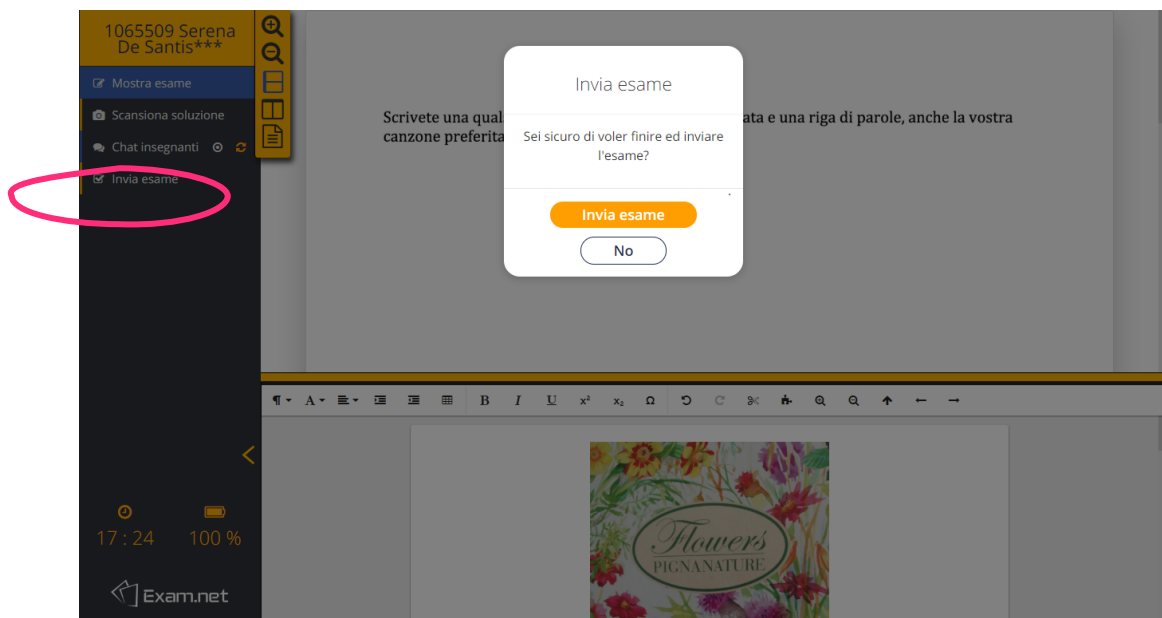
1065509 Serena De Santis***

Mostra esame
Scansiona soluzione
Chat insegnanti
Invia esame

17 : 24
100 %

Exam.net

Scrivete una qual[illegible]ata e una riga di parole, anche la vostra canzone preferita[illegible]

Invia esame

Sei sicuro di voler finire ed inviare l'esame?

Invia esame
No

B I U $x^2$ $x_2$ Ω

Flowers
PIGNANATURE